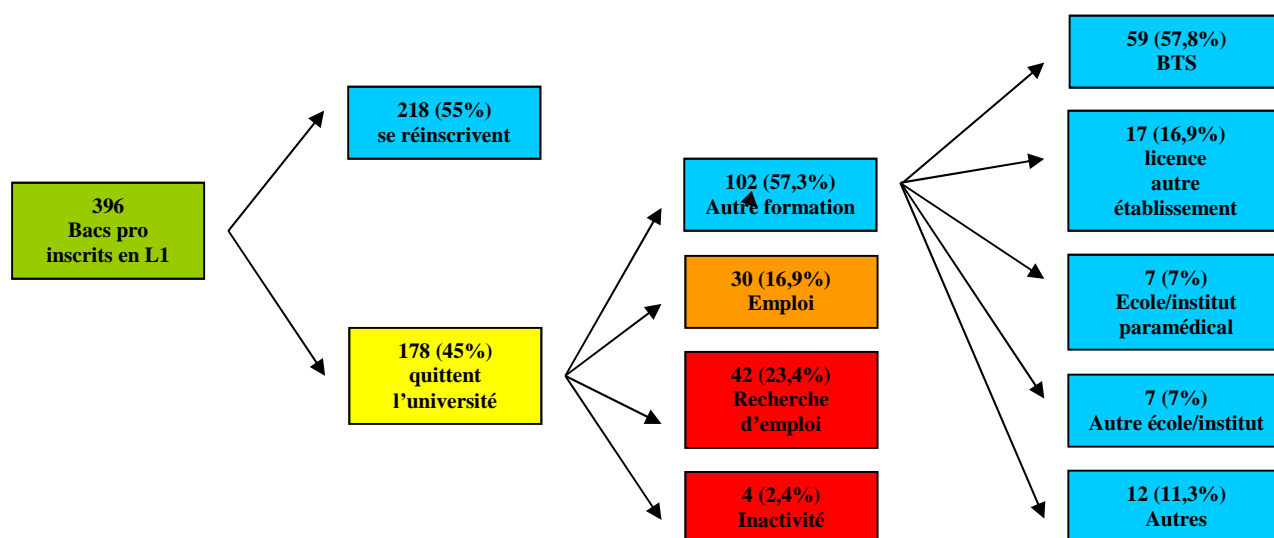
396
Bacs pro
inscrits en L1

218 (55%)
se réinscrivent

178 (45%)
quittent
l'université

102 (57,3%)
Autre formation

30 (16,9%)
Emploi

42 (23,4%)
Recherche
d'emploi

4 (2,4%)
Inactivité

59 (57,8%)
BTS

17 (16,9%)
licence
autre
établissement

7 (7%)
Ecole/institut
paramédical

7 (7%)
Autre école/institut

12 (11,3%)
Autres